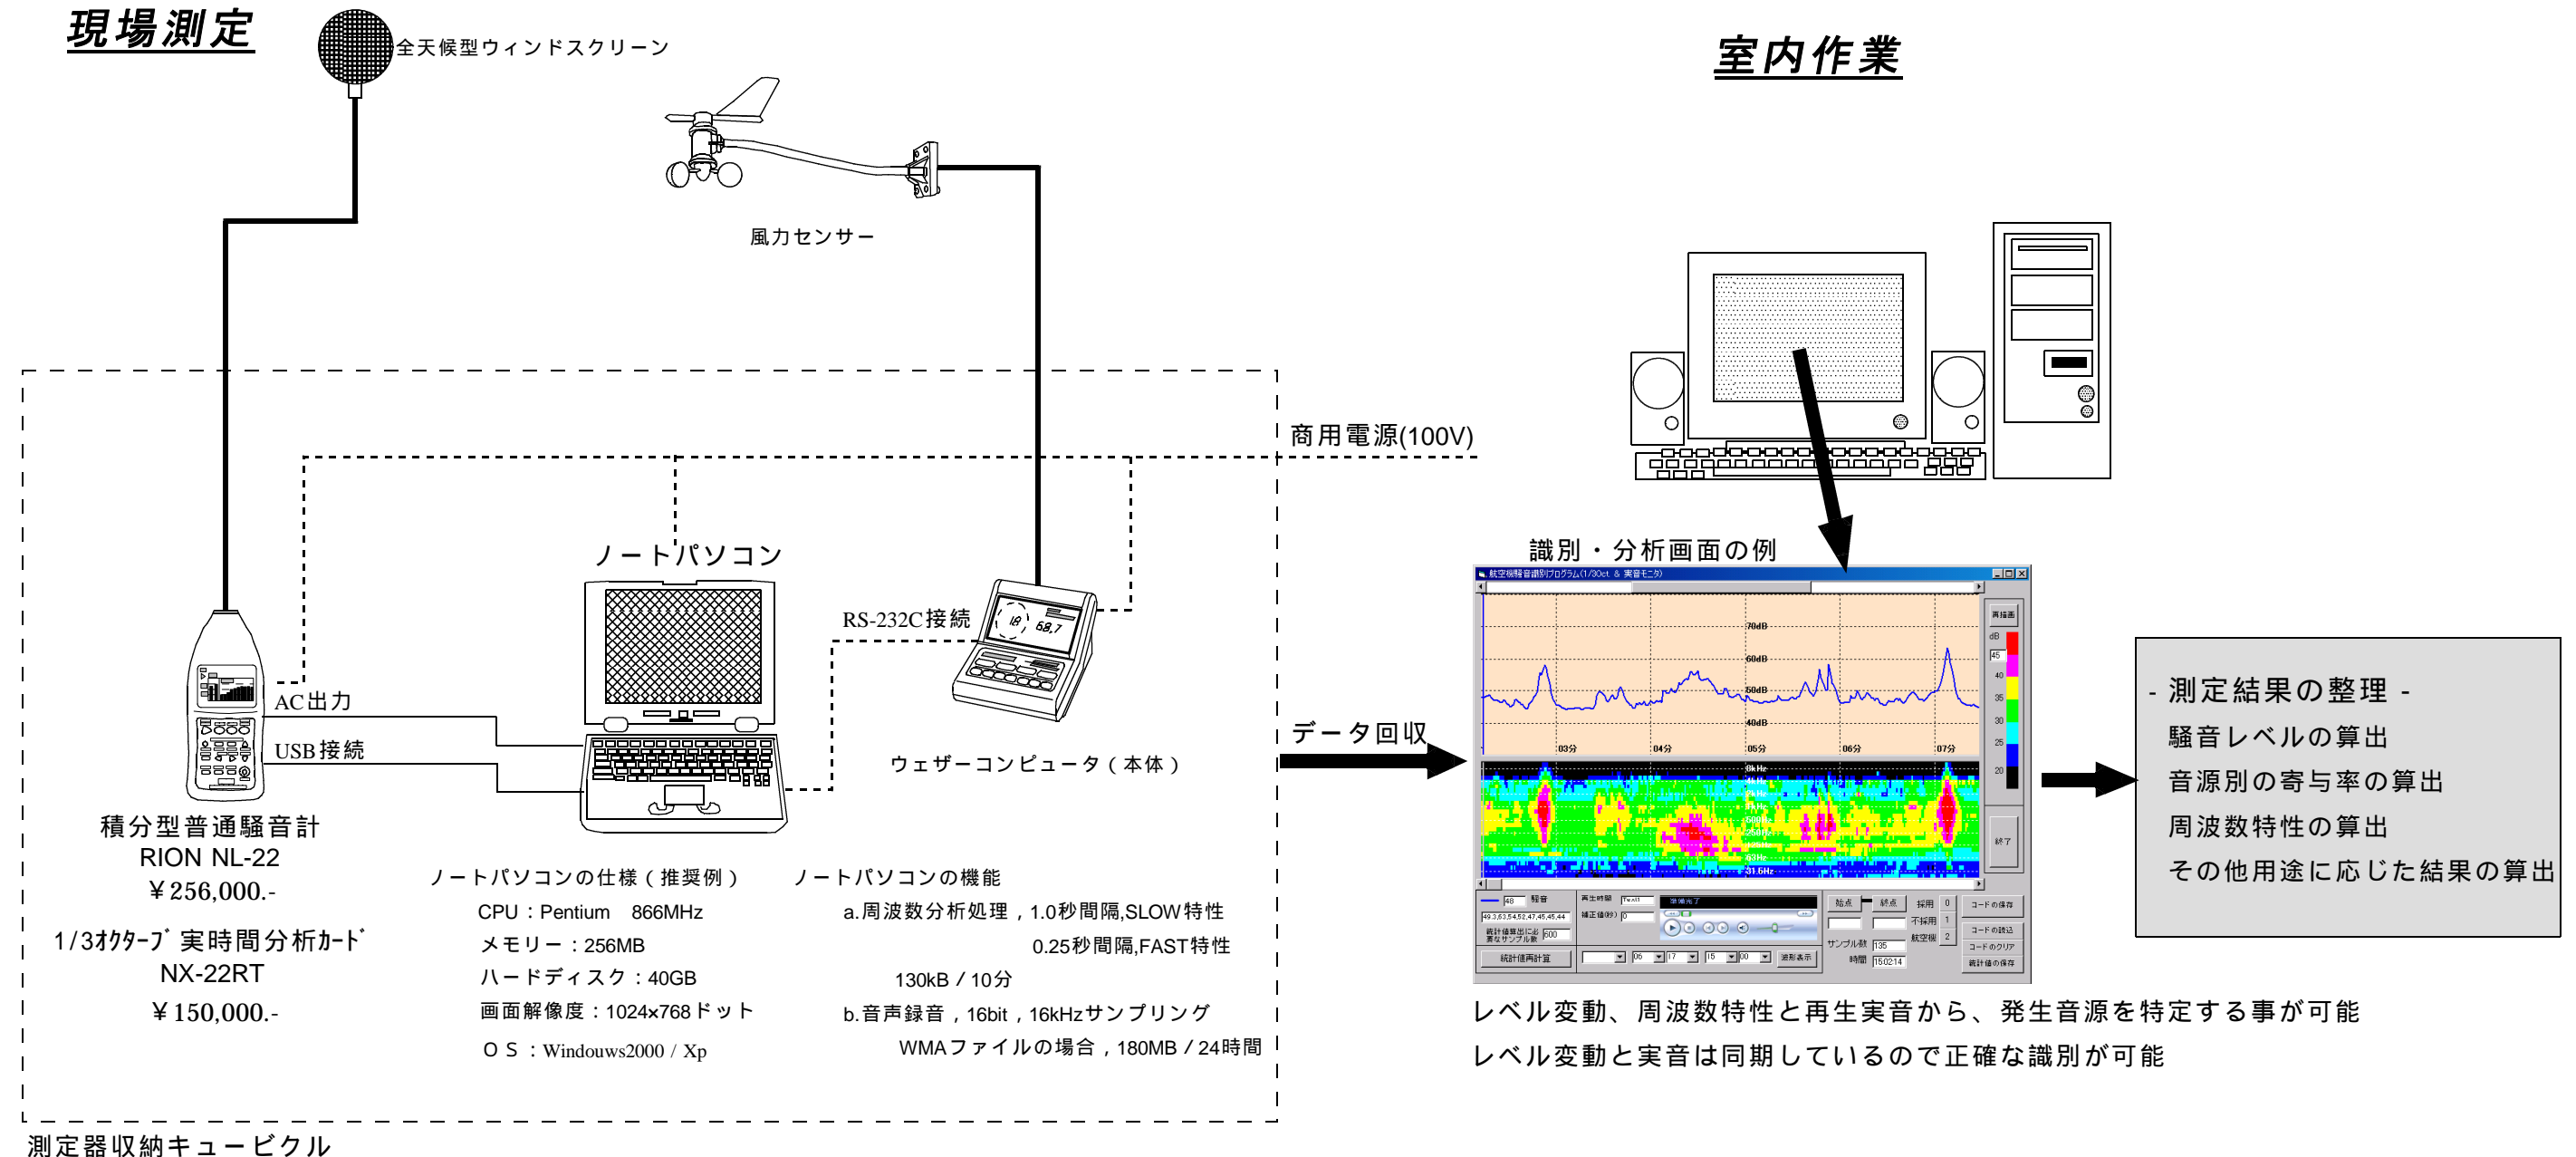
現場測定

全天候型ウィンドスクリーン

風力センサー

室内作業

商用電源(100V)

ノートパソコン

RS-232C接続

AC出力

USB接続

ウェザーコンピュータ（本体）

積分型普通騒音計
RION NL-22
￥256,000.-

1/3ｵｸﾀｰﾌﾞ 実時間分析ｶｰﾄﾞ
NX-22RT
￥150,000.-

ノートパソコンの仕様（推奨例）
CPU：Pentium　866MHz
メモリー：256MB
ハードディスク：40GB
画面解像度：1024×768ドット
ＯＳ：Windouws2000 / Xp

ノートパソコンの機能
a.周波数分析処理，1.0秒間隔,SLOW特性
0.25秒間隔,FAST特性
130kB / 10分
b.音声録音，16bit，16kHzサンプリング
WMAファイルの場合，180MB / 24時間

測定器収納キュービクル

データ回収

識別・分析画面の例

- 測定結果の整理 -
騒音レベルの算出
音源別の寄与率の算出
周波数特性の算出
その他用途に応じた結果の算出

レベル変動、周波数特性と再生実音から、発生音源を特定する事が可能
レベル変動と実音は同期しているので正確な識別が可能